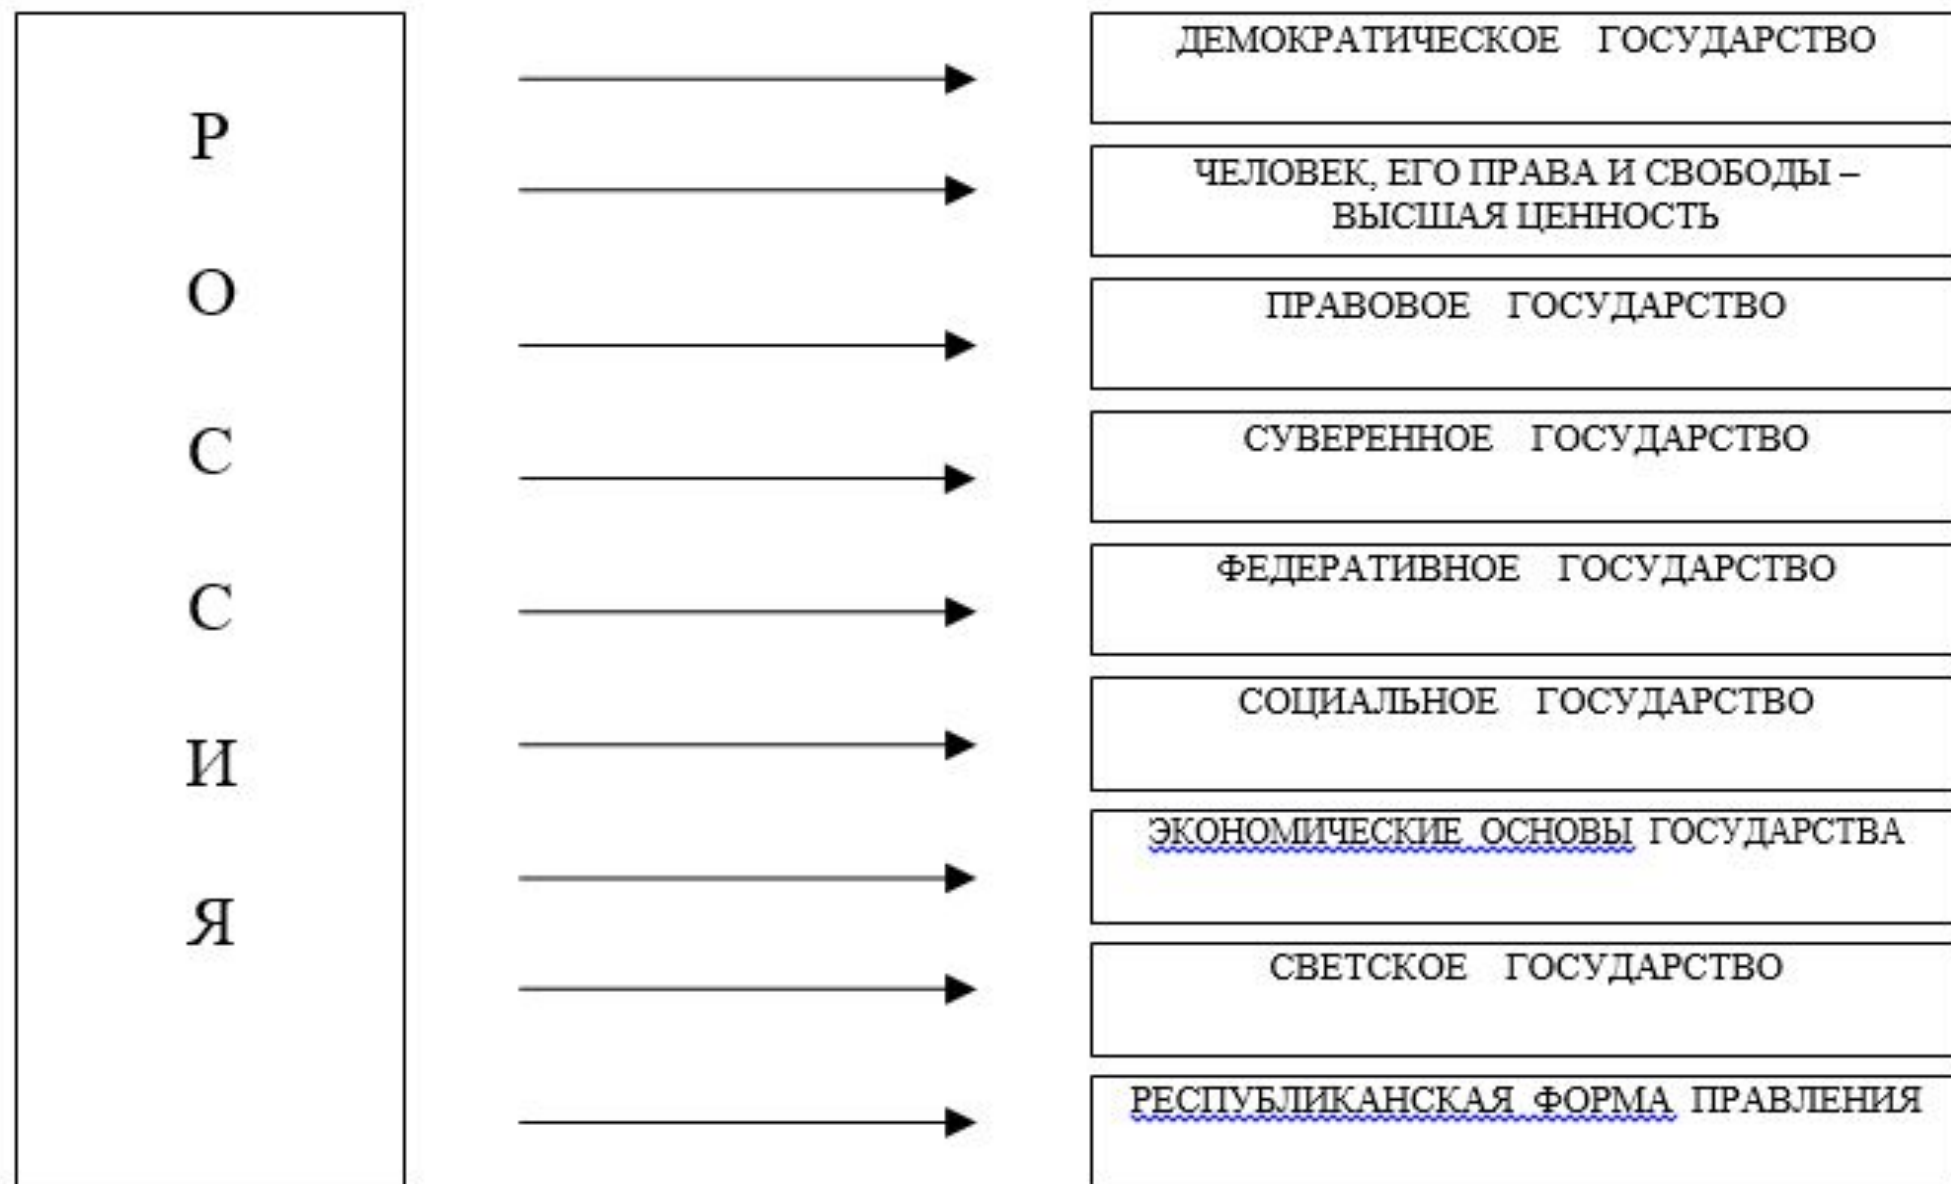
Р
О
С
С
И
Я

ДЕМОКРАТИЧЕСКОЕ ГОСУДАРСТВО

ЧЕЛОВЕК, ЕГО ПРАВА И СВОБОДЫ – ВЫСШАЯ ЦЕННОСТЬ

ПРАВОВОЕ ГОСУДАРСТВО

СУВЕРЕННОЕ ГОСУДАРСТВО

ФЕДЕРАТИВНОЕ ГОСУДАРСТВО

СОЦИАЛЬНОЕ ГОСУДАРСТВО

ЭКОНОМИЧЕСКИЕ ОСНОВЫ ГОСУДАРСТВА

СВЕТСКОЕ ГОСУДАРСТВО

РЕСПУБЛИКАНСКАЯ ФОРМА ПРАВЛЕНИЯ